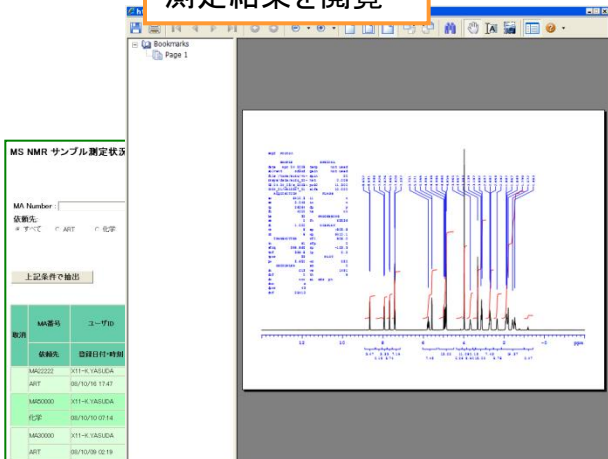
測定結果を閲覧

Bookmarks
Page 1

MS NMR サンプル測定状況

MA Number :
依頼先:
すべて ART 化学

上記条件で抽出

| 取消 | MA番号 | ユーザID |
|---|---|---|
| | 依頼先 | 登録日付･時刻 |
| | MA22222 | X11-K.YASUDA |
| | ART | 08/10/16 17:47 |
| | MA50000 | X11-K.YASUDA |
| | 化学 | 08/10/10 07:14 |
| | MA30000 | X11-K.YASUDA |
| | ART | 08/10/09 02:19 |

12 10 8 6 4 2 0 ppm